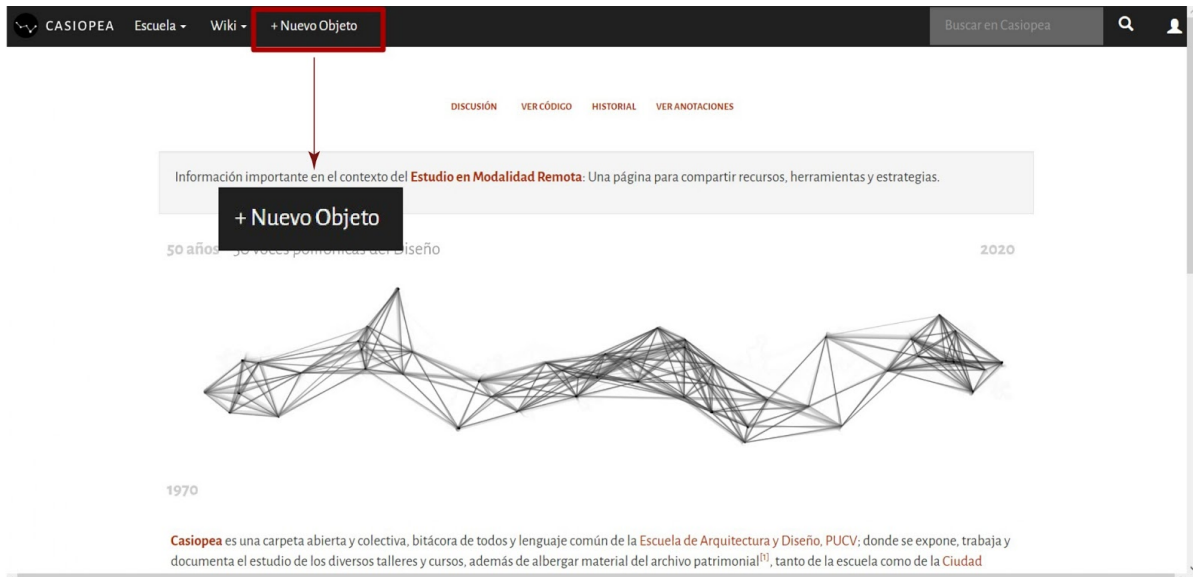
CASIOPEA Escuela ▾ Wiki ▾ + Nuevo Objeto

Buscar en Casiopea

DISCUSIÓN VER CÓDIGO HISTORIAL VER ANOTACIONES

Información importante en el contexto del **Estudio en Modalidad Remota**: Una página para compartir recursos, herramientas y estrategias.

+ Nuevo Objeto

50 años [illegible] Diseño

2020

1970

**Casiopea** es una carpeta abierta y colectiva, bitácora de todos y lenguaje común de la Escuela de Arquitectura y Diseño, PUCV; donde se expone, trabaja y documenta el estudio de los diversos talleres y cursos, además de albergar material del archivo patrimonial$^{[1]}$, tanto de la escuela como de la Ciudad